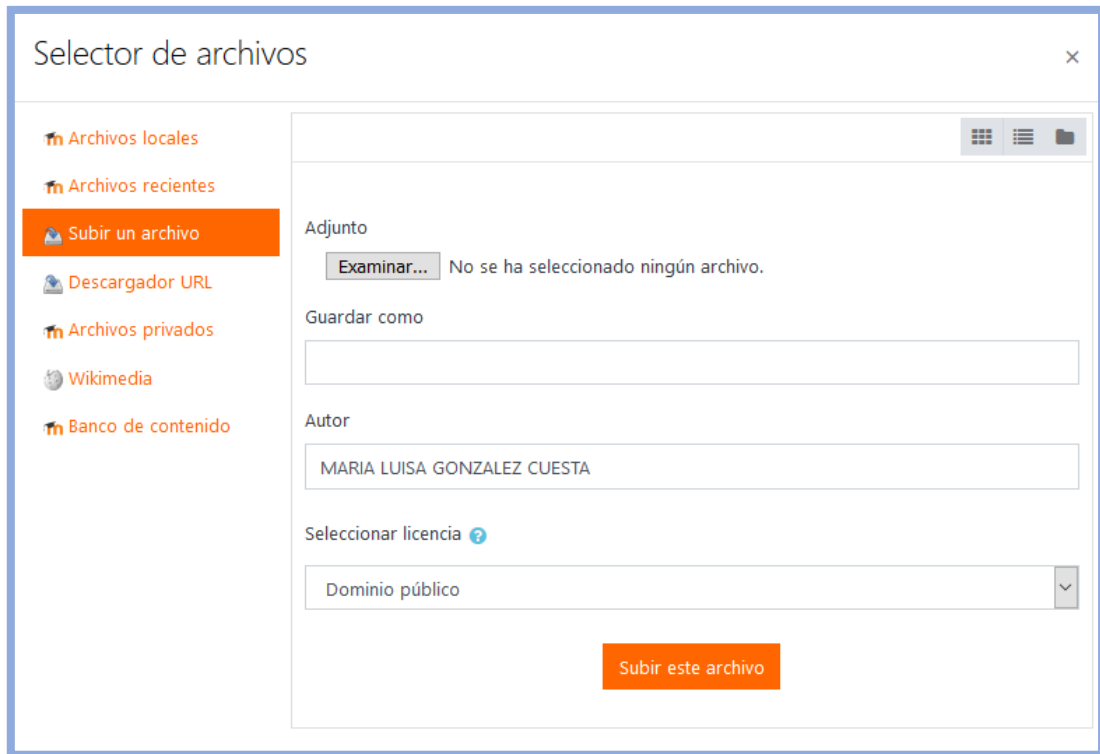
Selector de archivos

×

Archivos locales
Archivos recientes
Subir un archivo
Descargador URL
Archivos privados
Wikimedia
Banco de contenido

Adjunto

Examinar... No se ha seleccionado ningún archivo.

Guardar como

Autor

MARIA LUISA GONZALEZ CUESTA

Seleccionar licencia

Dominio público

Subir este archivo